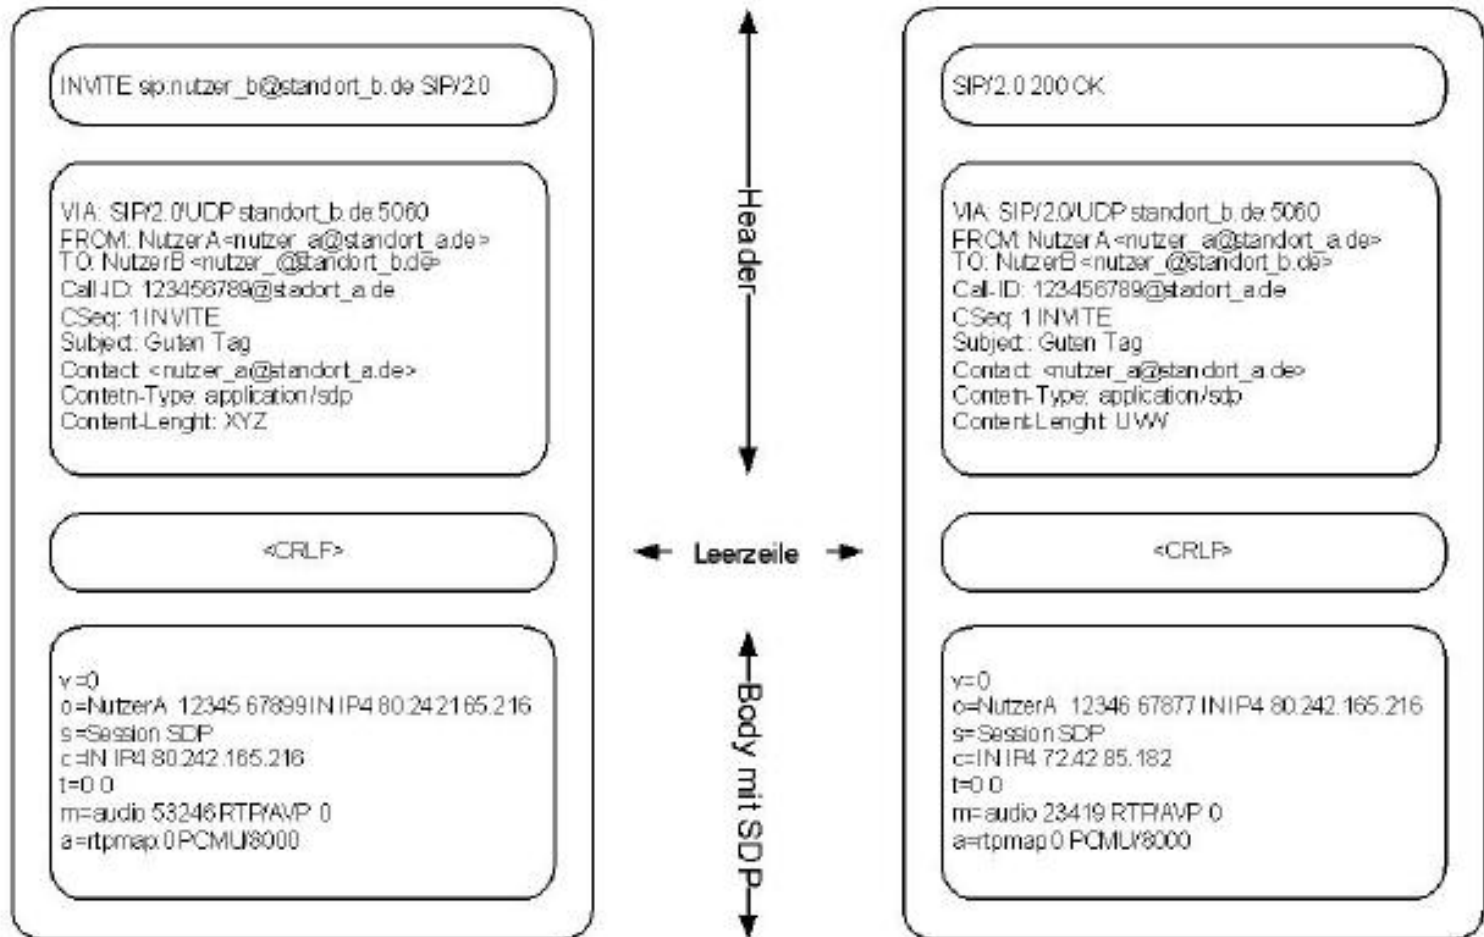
INVITE sip:nutzer_b@standort_b.de SIP/2.0

VIA: SIP/2.0/UDP standort_b.de:5060
FROM: NutzerA <nutzer_a@standort_a.de>
TO: NutzerB <nutzer_@standort_b.de>
Call-ID: 123456789@stadort_a.de
CSeq: 1 INVITE
Subject: Guten Tag
Contact: <nutzer_a@standort_a.de>
Contetn-Type: application/sdp
Content-Lenght: XYZ

<CRLF>

v=0
o=NutzerA 12345 67899 IN IP4 80.242.165.216
s=Session SDP
c=IN IP4 80.242.165.216
t=0 0
m=audio 53246 RTP/AVP 0
a=rtpmap:0 PCMU/8000

Header

Leerzeile

Body mit SDP

SIP/2.0 200 OK

VIA: SIP/2.0/UDP standort_b.de:5060
FROM: NutzerA <nutzer_a@standort_a.de>
TO: NutzerB <nutzer_@standort_b.de>
Call-ID: 123456789@stadort_a.de
CSeq: 1 INVITE
Subject: Guten Tag
Contact: <nutzer_a@standort_a.de>
Contetn-Type: application/sdp
Content-Lenght: UVW

<CRLF>

v=0
o=NutzerA 12346 67877 IN IP4 80.242.165.216
s=Session SDP
c=IN IP4 72.42.85.182
t=0 0
m=audio 23419 RTP/AVP 0
a=rtpmap:0 PCMU/8000